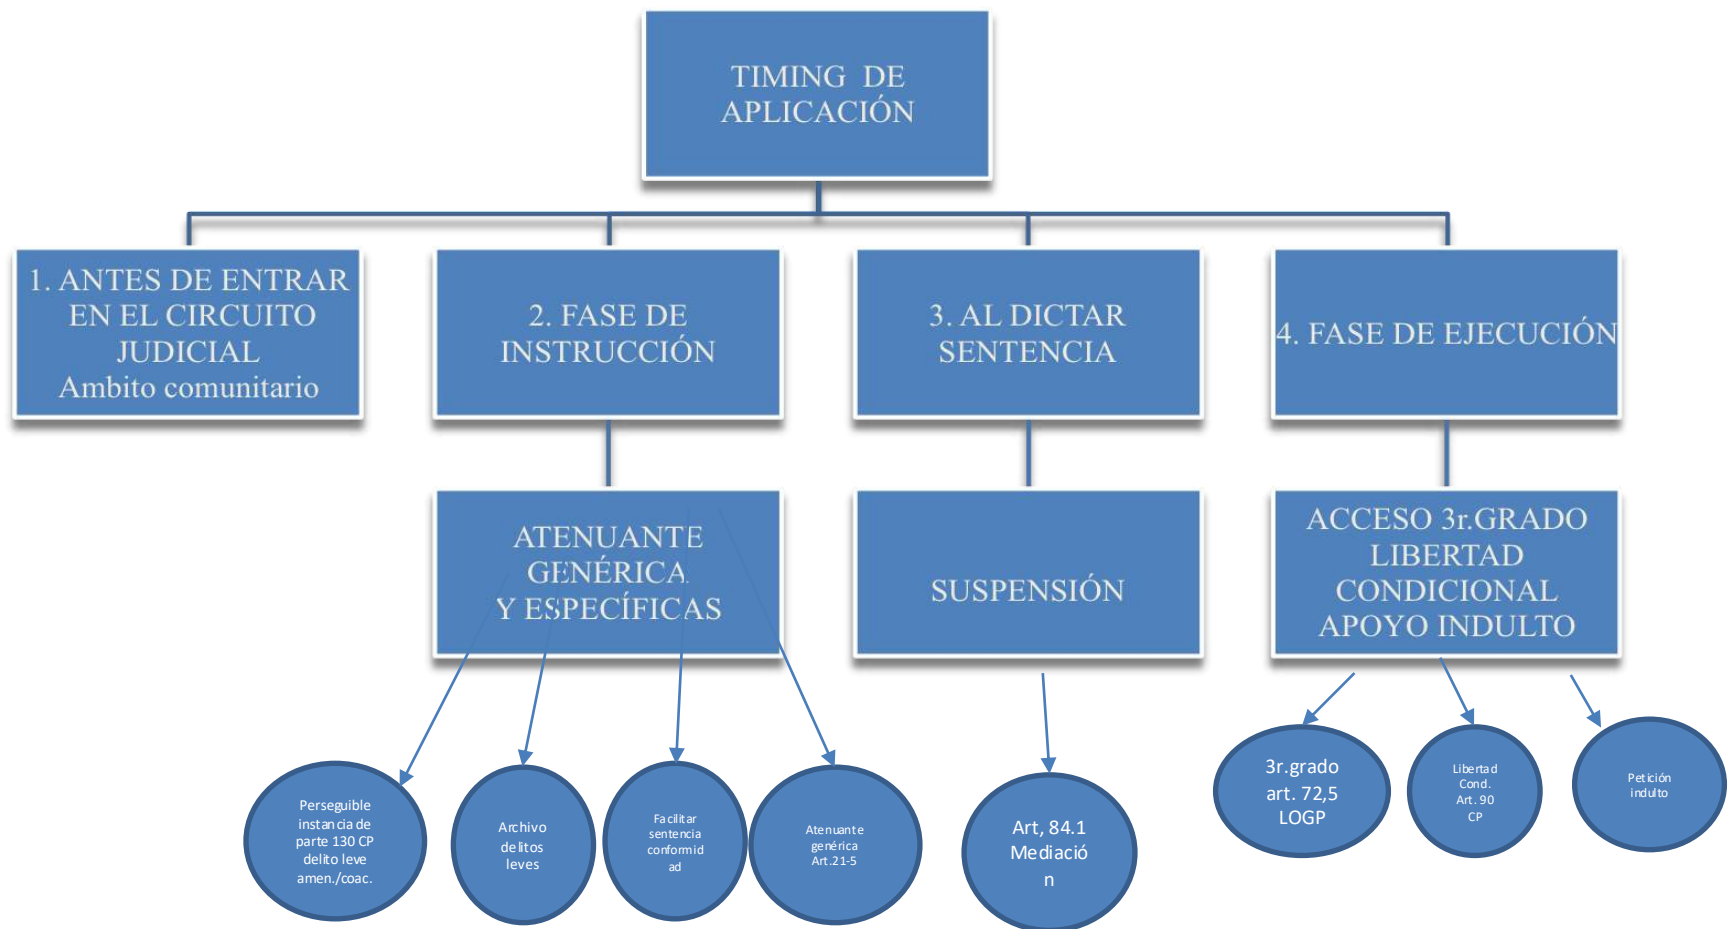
TIMING DE APLICACIÓN

1. ANTES DE ENTRAR EN EL CIRCUITO JUDICIAL
Ambito comunitario

2. FASE DE INSTRUCCIÓN

3. AL DICTAR SENTENCIA

4. FASE DE EJECUCIÓN

ATENUANTE GENÉRICA Y ESPECÍFICAS

SUSPENSIÓN

ACCESO 3r.GRADO LIBERTAD CONDICIONAL APOYO INDULTO

Perseguible instancia de parte 130 CP delito leve amen./coac.

Archivo delitos leves

Facilitar sentencia conformid ad

Atenuante genérica Art.21-5

Art, 84.1 Mediació n

3r.grado art. 72,5 LOGP

Libertad Cond. Art. 90 CP

Petición indulto